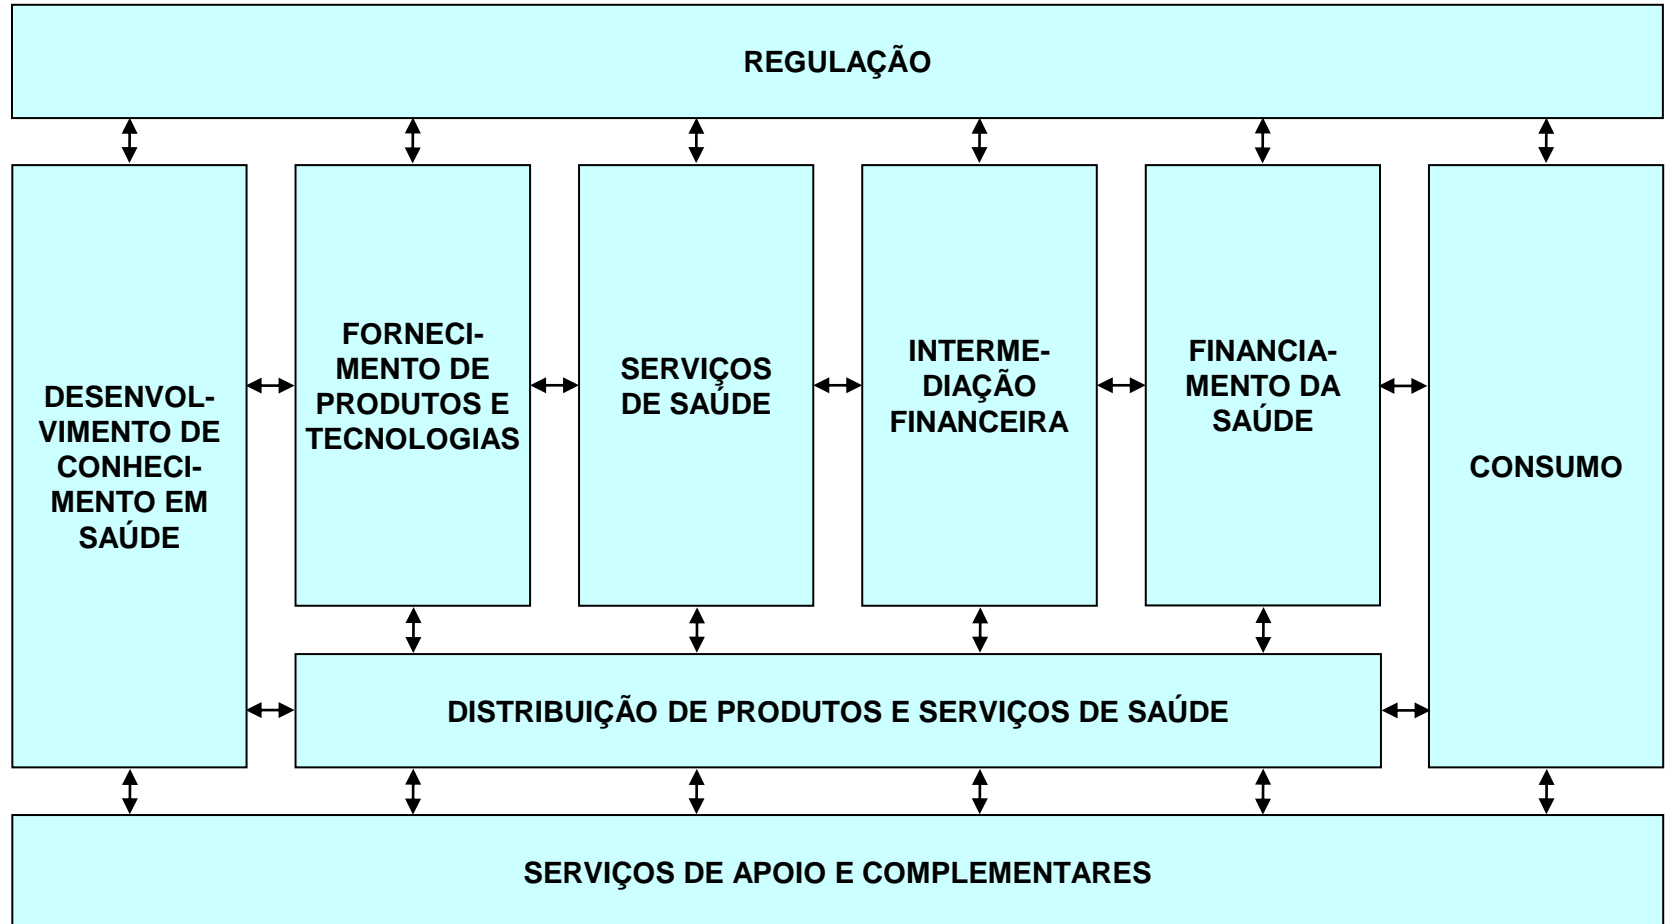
REGULAÇÃO

DESENVOLVIMENTO DE CONHECIMENTO EM SAÚDE

FORNECIMENTO DE PRODUTOS E TECNOLOGIAS

SERVIÇOS DE SAÚDE

INTERMEDIAÇÃO FINANCEIRA

FINANCIAMENTO DA SAÚDE

CONSUMO

DISTRIBUIÇÃO DE PRODUTOS E SERVIÇOS DE SAÚDE

SERVIÇOS DE APOIO E COMPLEMENTARES